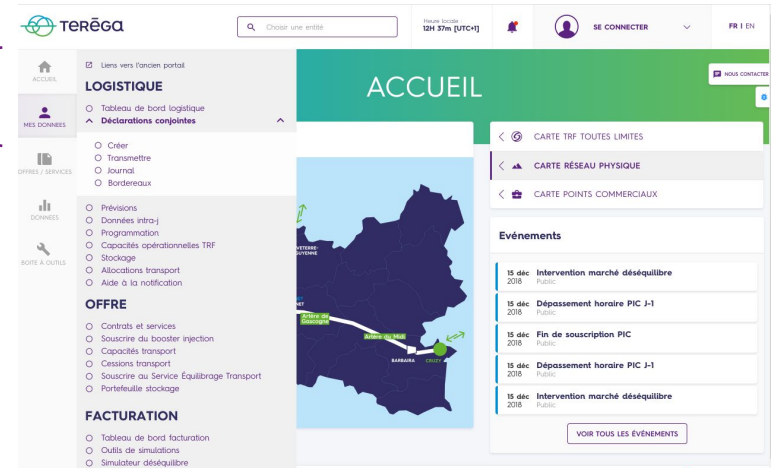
TERéGA

Choisir une entité

Heure locale
12H 37m [UTC+1]

SE CONNECTER

FR | EN

ACCUEIL

MES DONNEES

OFFRES / SERVICES

DONNEES

BOITE À OUTILS

Liens vers l'ancien portail

LOGISTIQUE

Tableau de bord logistique

Déclarations conjointes

Créer
Transmettre
Journal
Bordereaux

Prévisions
Données intra-j
Programmation
Capacités opérationnelles TRF
Stockage
Allocations transport
Aide à la notification

OFFRE

Contrats et services
Souscrire du booster injection
Capacités transport
Cessions transport
Souscrire au Service Équilibrage Transport
Portefeuille stockage

FACTURATION

Tableau de bord facturation
Outils de simulations
Simulateur déséquilibre

ACCUEIL

NOUS CONTACTER

CARTE TRF TOUTES LIMITES

CARTE RÉSEAU PHYSIQUE

CARTE POINTS COMMERCIAUX

VETERRE-GUYENNE

NET

Artère de Gascogne

Artère du Midi

BARBAIRA

CRUZY

Evénements

15 déc 2018 Intervention marché déséquilibre
Public

15 déc 2018 Dépassement horaire PIC J-1
Public

15 déc 2018 Fin de souscription PIC
Public

15 déc 2018 Dépassement horaire PIC J-1
Public

15 déc 2018 Intervention marché déséquilibre
Public

VOIR TOUS LES ÉVÉNEMENTS